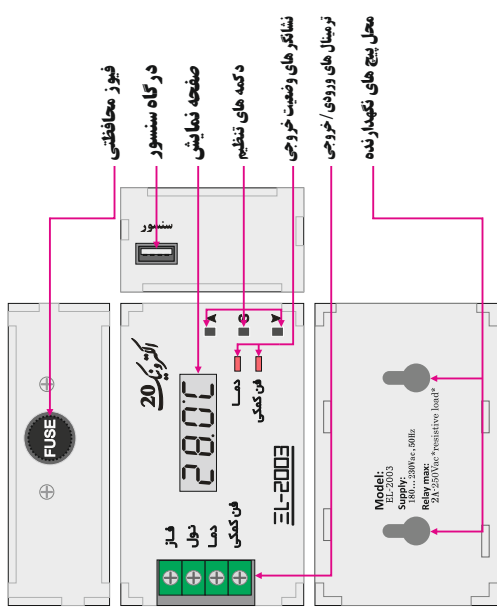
فیوز محافظتی
درگاه سنسور
صفحه نمایش
دکمه های تنظیم
نشانگر های وضعیت خروجی
ترمینال های ورودی/خروجی
محل پیچ های نگهدارنده

سنسور

FUSE

20 الکترونیک

28.0C

دما
فن کمکی

EL-2003

فاز
نول
دما
فن کمکی

Model:
EL-2003
Supply:
180....230Vac,50Hz
Relay max:
2A-250Vac*resistive load*